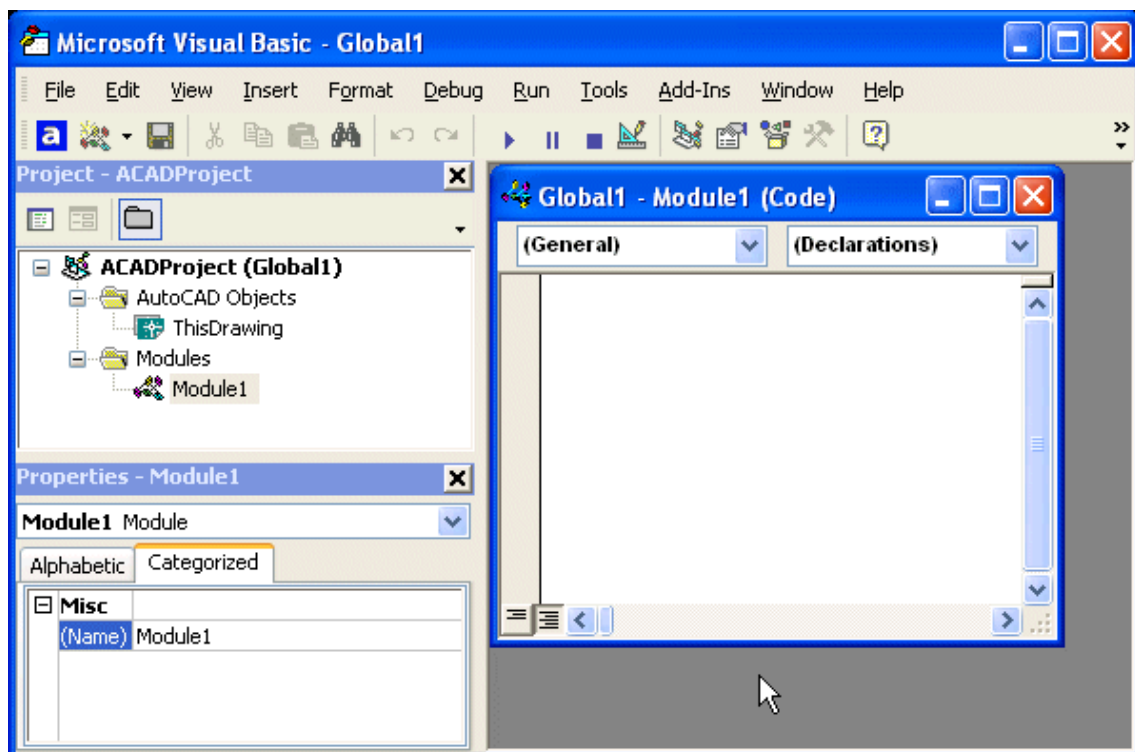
Microsoft Visual Basic - Global1

File Edit View Insert Format Debug Run Tools Add-Ins Window Help

Project - ACADProject

ACADProject (Global1)
AutoCAD Objects
ThisDrawing
Modules
Module1

Properties - Module1

Module1 Module

Alphabetic Categorized

| Misc | |
|---|---|
| (Name) | Module1 |

Global1 - Module1 (Code)

(General)

(Declarations)